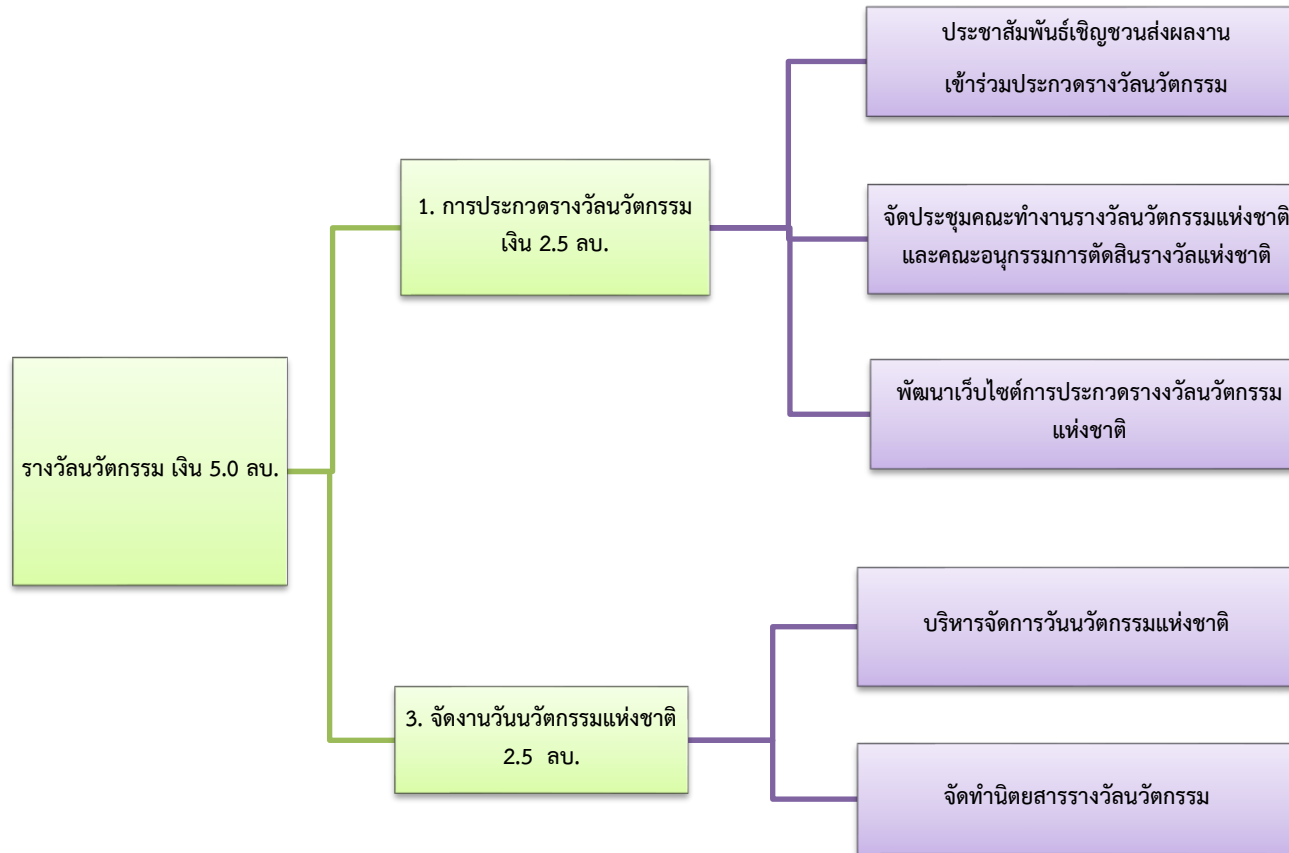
รางวัลนวัตกรรม เงิน 5.0 ลบ.

1. การประกวดรางวัลนวัตกรรม เงิน 2.5 ลบ.

ประชาสัมพันธ์เชิญชวนส่งผลงาน เข้าร่วมประกวดรางวัลนวัตกรรม

จัดประชุมคณะทำงานรางวัลนวัตกรรมแห่งชาติ และคณะอนุกรรมการตัดสินรางวัลแห่งชาติ

พัฒนาเว็บไซต์การประกวดรางวัลนวัตกรรมแห่งชาติ

3. จัดงานวันนวัตกรรมแห่งชาติ 2.5 ลบ.

บริหารจัดการวันนวัตกรรมแห่งชาติ

จัดทำนิตยสารรางวัลนวัตกรรม